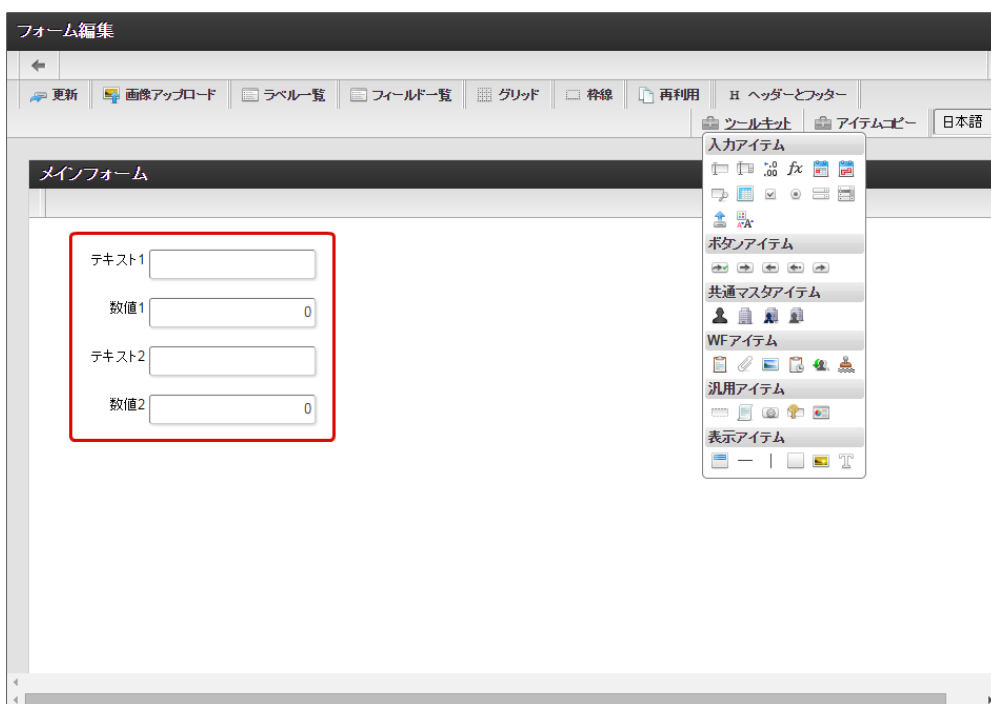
フォーム編集

更新 | 画像アップロード | ラベル一覧 | フィールド一覧 | グリッド | 枠線 | 再利用 | H ヘッダーとフッター

ツールキット | アイテムコピー | 日本語

入力アイテム

$fx$

ボタンアイテム

共通マスタアイテム

WFアイテム

汎用アイテム

表示アイテム

メインフォーム

テキスト1

数値1 0

テキスト2

数値2 0